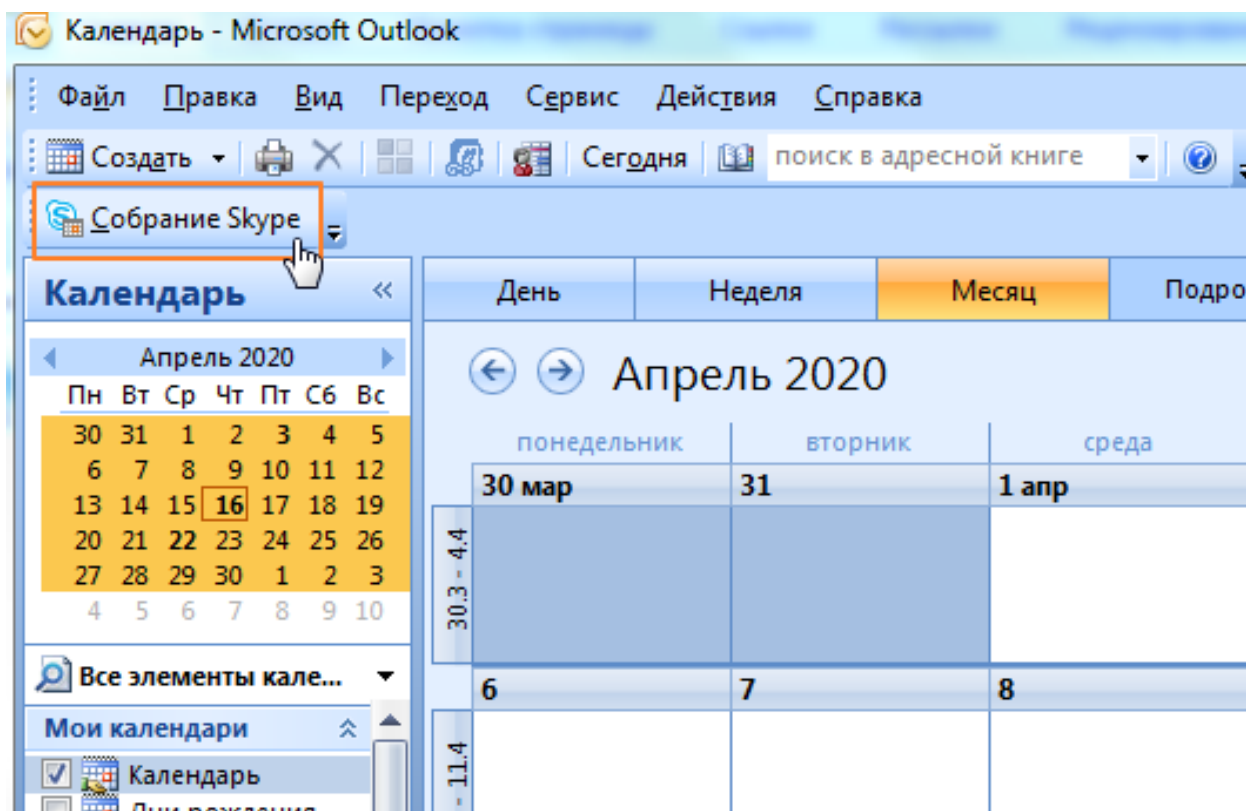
Календарь - Microsoft Outlook

Файл Правка Вид Переход Сервис Действия Справка

Создать Сегодня поиск в адресной книге

Собрание Skype

Календарь

Апрель 2020

| Пн | Вт | Ср | Чт | Пт | Сб | Вс |
|---|---|---|---|---|---|---|
| 30 | 31 | 1 | 2 | 3 | 4 | 5 |
| 6 | 7 | 8 | 9 | 10 | 11 | 12 |
| 13 | 14 | 15 | 16 | 17 | 18 | 19 |
| 20 | 21 | 22 | 23 | 24 | 25 | 26 |
| 27 | 28 | 29 | 30 | 1 | 2 | 3 |
| 4 | 5 | 6 | 7 | 8 | 9 | 10 |

Все элементы кале...

Мои календари

Календарь

Дни рождения

День Неделя Месяц Подро

Апрель 2020

| | понедельник | вторник | среда |
|---|---|---|---|
| 30.3 - 4.4 | 30 мар | 31 | 1 апр |
| 6 - 11.4 | 6 | 7 | 8 |